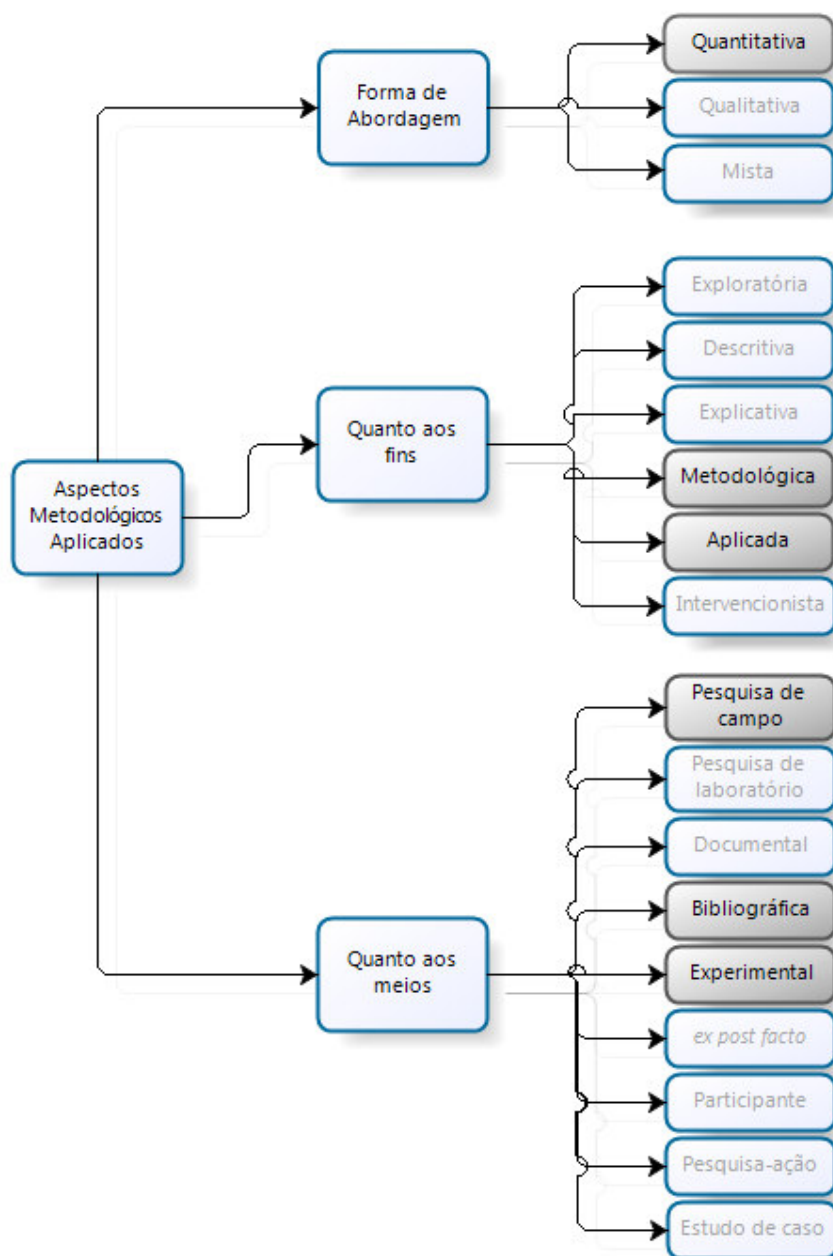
Aspectos Metodológicos Aplicados

Forma de Abordagem

Quantitativa

Qualitativa

Mista

Quanto aos fins

Exploratória

Descritiva

Explicativa

Metodológica

Aplicada

Intervencionista

Quanto aos meios

Pesquisa de campo

Pesquisa de laboratório

Documental

Bibliográfica

Experimental

ex post facto

Participante

Pesquisa-ação

Estudo de caso